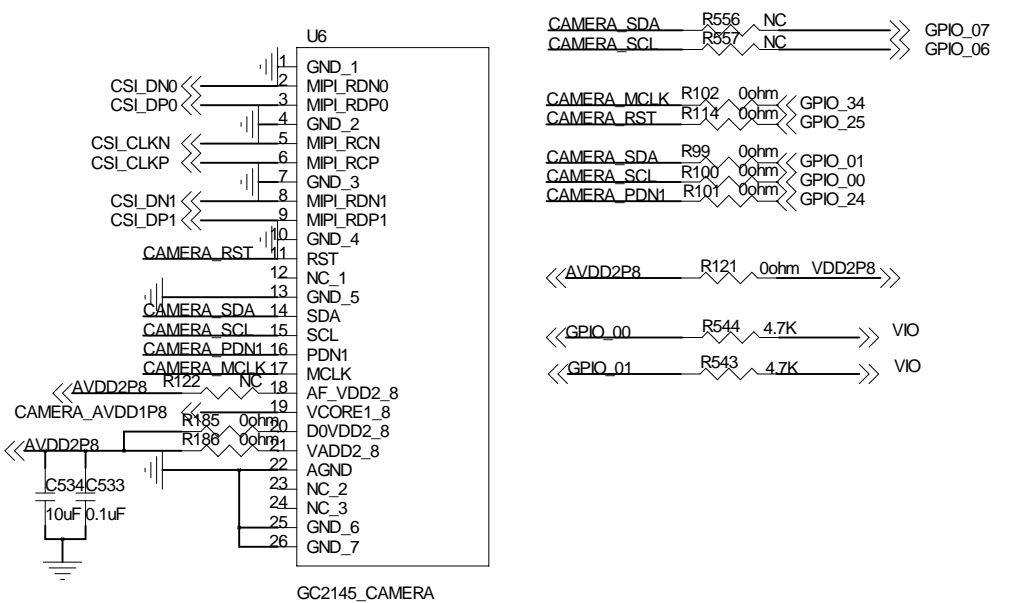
U6

| Pin | Name |
|---|---|
| 1 | GND_1 |
| 2 | MIPI_RDN0 |
| 3 | MIPI_RDP0 |
| 4 | GND_2 |
| 5 | MIPI_RCN |
| 6 | MIPI_RCP |
| 7 | GND_3 |
| 8 | MIPI_RDN1 |
| 9 | MIPI_RDP1 |
| 10 | GND_4 |
| 11 | RST |
| 12 | NC_1 |
| 13 | GND_5 |
| 14 | SDA |
| 15 | SCL |
| 16 | PDN1 |
| 17 | MCLK |
| 18 | AF_VDD2_8 |
| 19 | VCORE1_8 |
| 20 | D0VDD2_8 |
| 21 | VADD2_8 |
| 22 | AGND |
| 23 | NC_2 |
| 24 | NC_3 |
| 25 | GND_6 |
| 26 | GND_7 |

CSI_DN0
CSI_DP0
CSI_CLKN
CSI_CLKP
CSI_DN1
CSI_DP1
CAMERA_RST
CAMERA_SDA
CAMERA_SCL
CAMERA_PDN1
CAMERA_MCLK
AVDD2P8 R122 NC
CAMERA_AVDD1P8
R185 0ohm
AVDD2P8 R186 0ohm
C534 C533
10uF 0.1uF

GC2145_CAMERA

CAMERA_SDA R556 NC GPIO_07
CAMERA_SCL R557 NC GPIO_06

CAMERA_MCLK R102 0ohm GPIO_34
CAMERA_RST R114 0ohm GPIO_25

CAMERA_SDA R99 0ohm GPIO_01
CAMERA_SCL R100 0ohm GPIO_00
CAMERA_PDN1 R101 0ohm GPIO_24

AVDD2P8 R121 0ohm VDD2P8

GPIO_00 R544 4.7K VIO

GPIO_01 R543 4.7K VIO